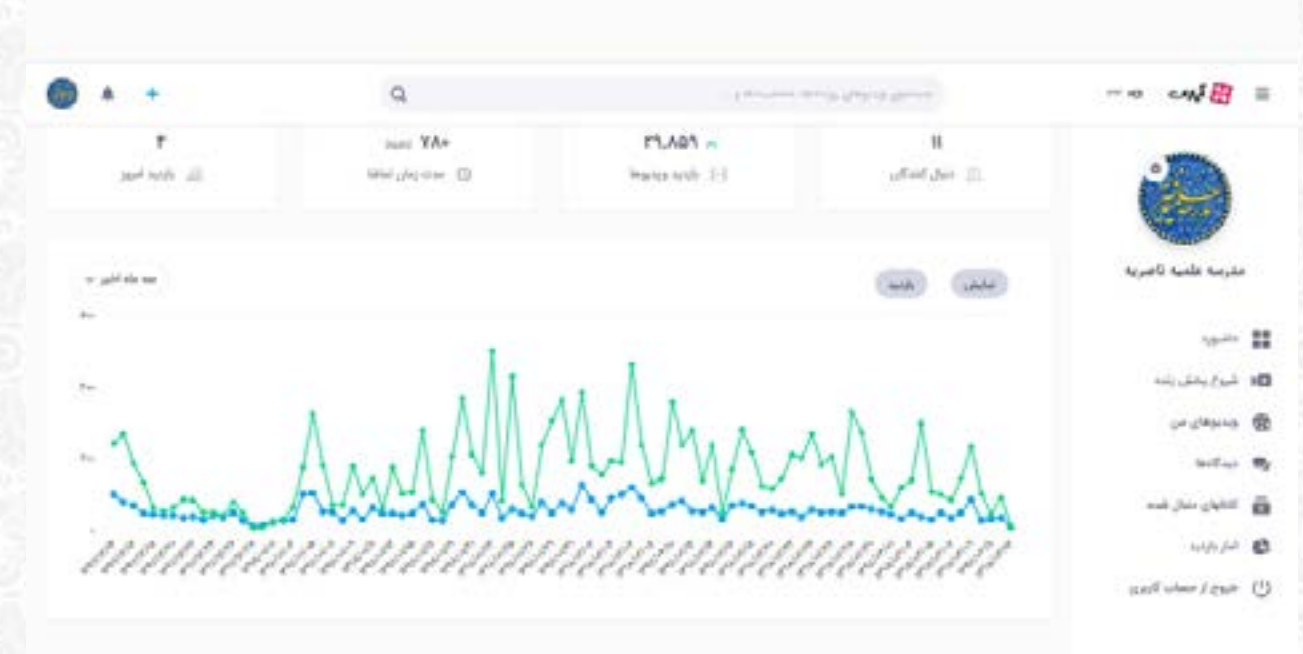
آپارات

جستجو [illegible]

۳
بازدید امروز

۷۸۰ دقیقه
مدت زمان تماشا

۳۹,۸۵۹
بازدید ویدیوها

۱۱
دنبال کنندگان

سه ماه اخیر

بازدید

نمایش

مدرسه علمیه ناصریه

داشبورد
شروع پخش زنده
ویدیوهای من
دیدگاه‌ها
کانال‌های دنبال شده
آمار بازدید
خروج از حساب کاربری